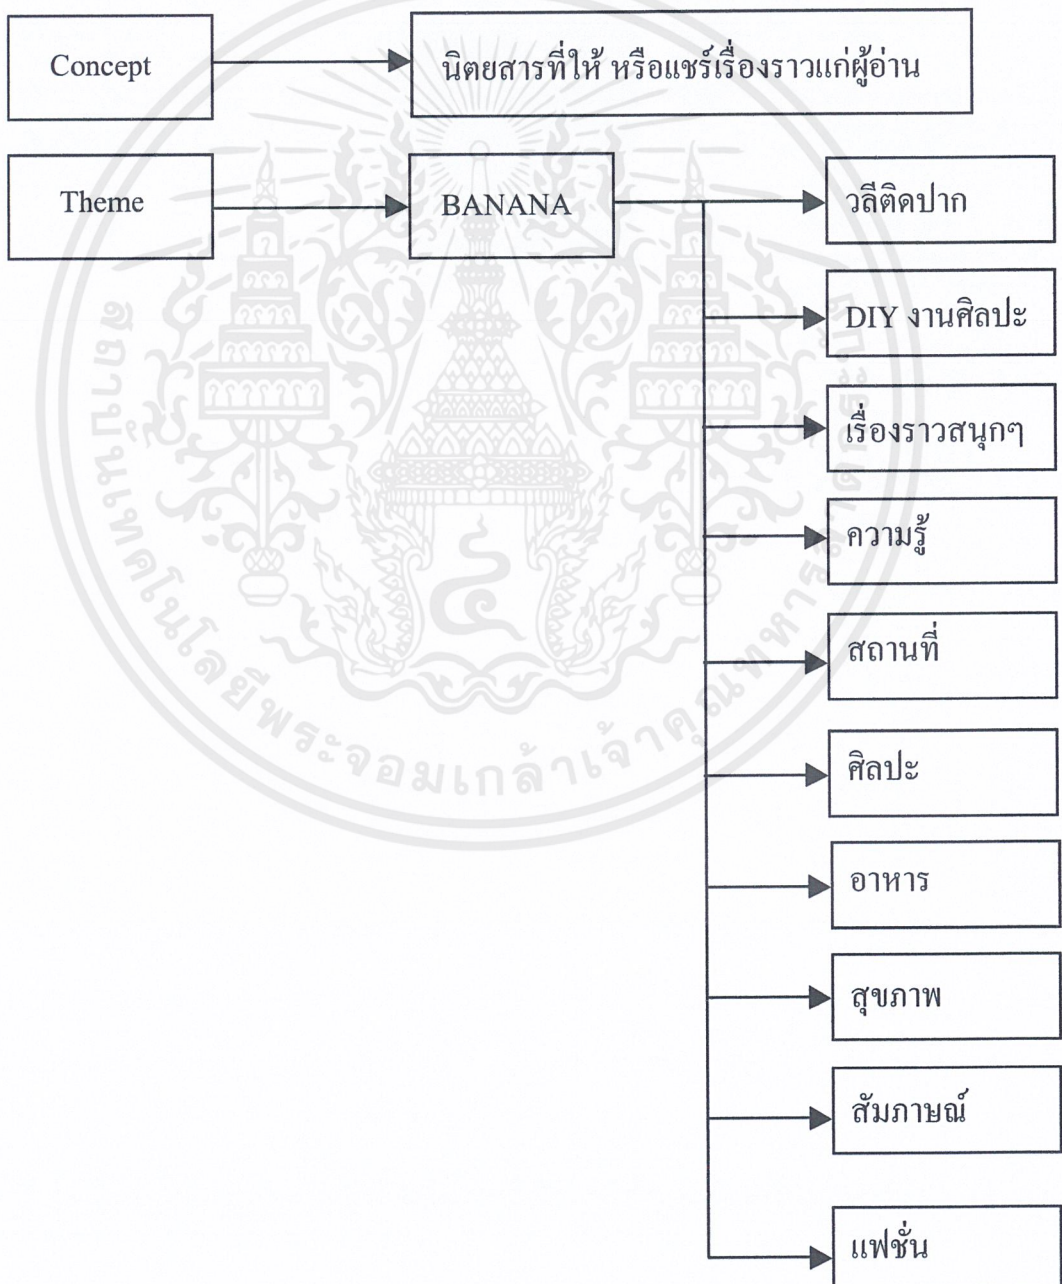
Concept

นิตยสารที่ให้ หรือแชร์เรื่องราวแก่ผู้อ่าน

Theme

BANANA

วลีติดปาก

DIY งานศิลปะ

เรื่องราวสนุกๆ

ความรู้

สถานที่

ศิลปะ

อาหาร

สุขภาพ

สัมภาษณ์

แฟชั่น

สถาบันเทคโนโลยีพระจอมเกล้าเจ้าคุณทหารลาดกระบัง